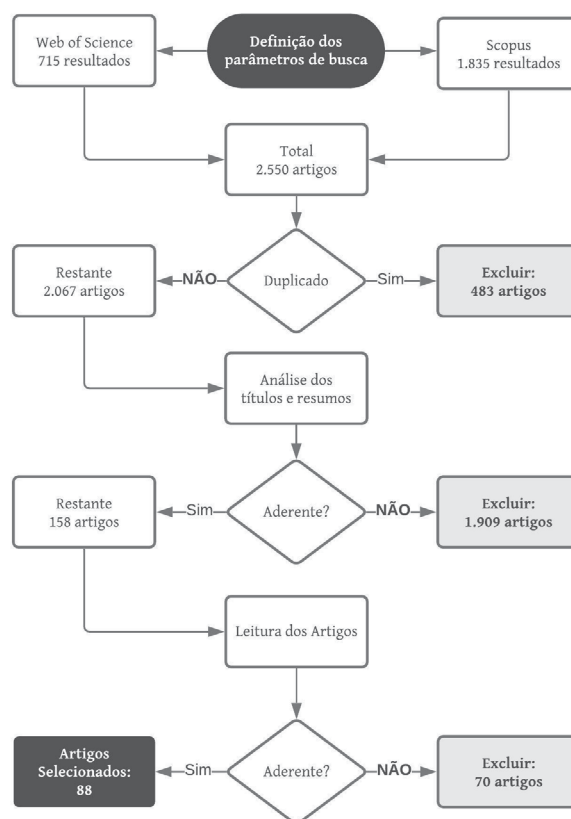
Web of Science
715 resultados

Definição dos parâmetros de busca

Scopus
1.835 resultados

Total
2.550 artigos

Restante
2.067 artigos

NÃO

Duplicado

Sim

Excluir:
483 artigos

Análise dos títulos e resumos

Restante
158 artigos

Sim

Aderente?

NÃO

Excluir:
1.909 artigos

Leitura dos Artigos

Artigos Selecionados:
88

Sim

Aderente?

NÃO

Excluir:
70 artigos